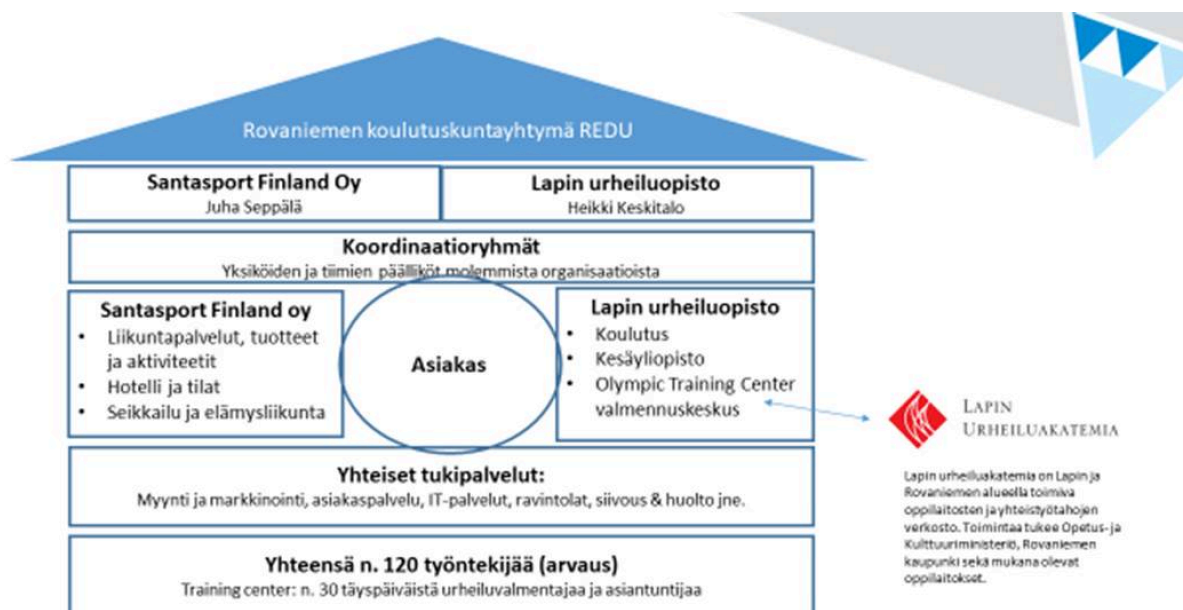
Rovaniemen koulutuskuntayhtymä REDU

Santasport Finland Oy
Juha Seppälä

Lapin urheiluopisto
Heikki Keskitalo

Koordinaatioryhmät
Yksiköiden ja tiimien päälliköt molemmista organisaatioista

Santasport Finland oy
- Liikuntapalvelut, tuotteet ja aktiviteetit
- Hotelli ja tilat
- Seikkailu ja elämysliikunta

Asiakas

Lapin urheiluopisto
- Koulutus
- Kesäyliopisto
- Olympic Training Center valmennuskeskus

Lapin Urheiluakatemia

Lapin urheiluakatemia on Lapin ja Rovaniemen alueella toimiva oppilaitosten ja yhteistyötahojen verkosto. Toimintaa tukee Opetus- ja Kulttuuriministeriö, Rovaniemen kaupunki sekä mukana olevat oppilaitokset.

Yhteiset tukipalvelut:
Myynti ja markkinointi, asiakaspalvelu, IT-palvelut, ravintolat, siivous & huolto jne.

Yhteensä n. 120 työntekijää (arvaus)
Training center: n. 30 täyspäiväistä urheiluvalmentajaa ja asiantuntijaa